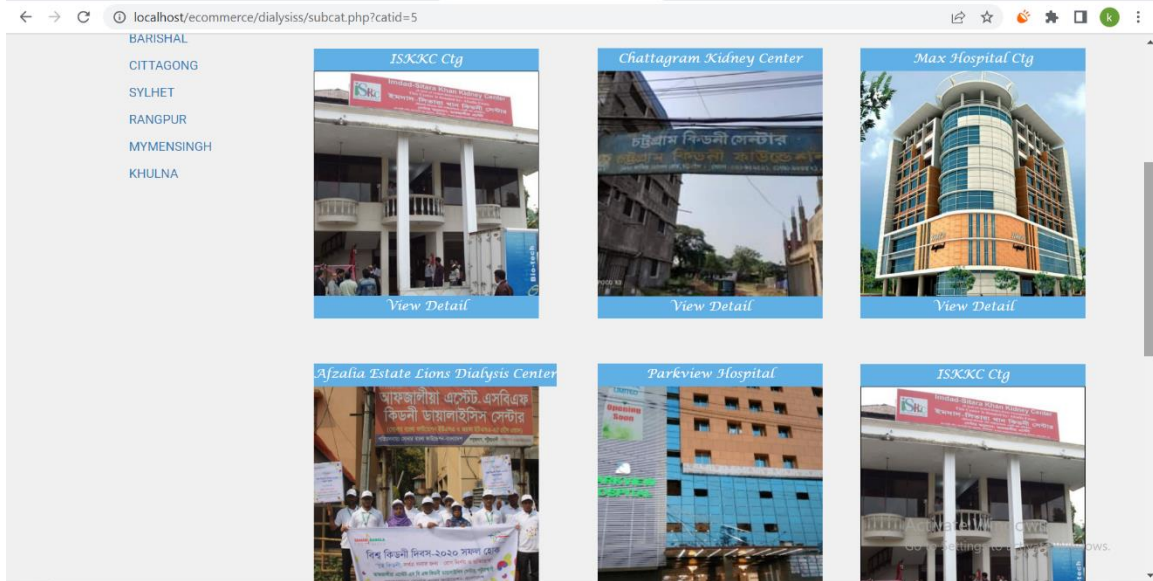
localhost/ecommerce/dialysiss/subcat.php?catid=5

k

BARISHAL
CITTAGONG
SYLHET
RANGPUR
MYMENSINGH
KHULNA

ISKKC Ctg
ISKC
Ibrahim Sitara Khan Kidney Center
View Detail

Chattagram Kidney Center
চট্টগ্রাম কিডনী সেন্টার
View Detail

Max Hospital Ctg
View Detail

Afzalia Estate Lions Dialysis Center
আফজালিয়া এস্টেট-এসবিএফ কিডনী ডায়ালাইসিস সেন্টার
বিশ্ব কিডনী দিবস-২০২০ সফল হোক

Parkview Hospital
Opening Soon

ISKKC Ctg
ISKC
Ibrahim Sitara Khan Kidney Center

Activate Windows
Go to Settings to activate Windows.